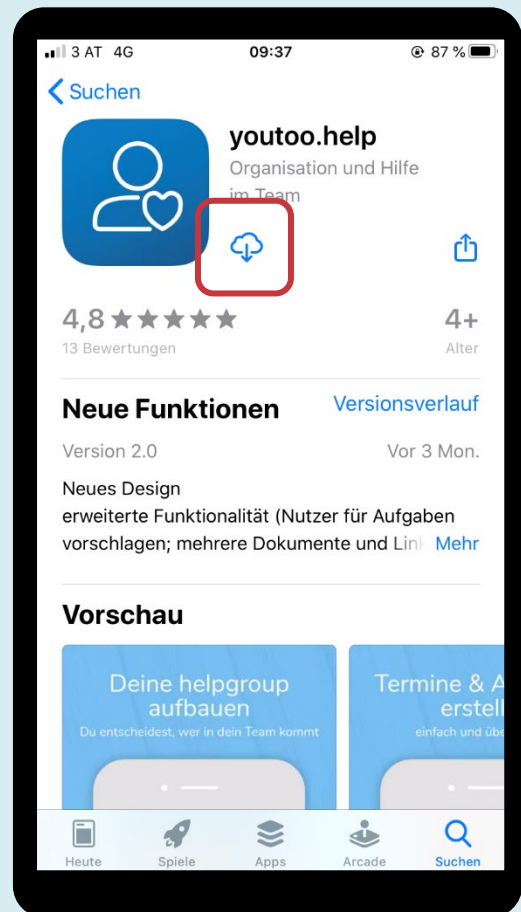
3 AT 4G 09:37 87 %

Suchen

youtoo.help
Organisation und Hilfe im Team

4,8 ★★★★★
13 Bewertungen

4+
Alter

Neue Funktionen
Versionsverlauf

Version 2.0
Vor 3 Mon.

Neues Design
erweiterte Funktionalität (Nutzer für Aufgaben vorschlagen; mehrere Dokumente und Lin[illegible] Mehr

Vorschau

Deine helpgroup aufbauen
Du entscheidest, wer in dein Team kommt

Termine & A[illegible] erstell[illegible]
einfach und übe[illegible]

Heute
Spiele
Apps
Arcade
Suchen